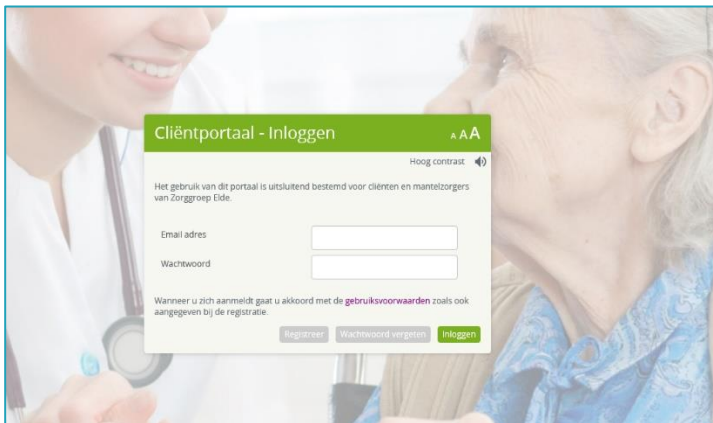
Cliëntportaal - Inloggen

A A A

Hoog contrast

Het gebruik van dit portaal is uitsluitend bestemd voor cliënten en mantelzorgers van Zorggroep Elde.

Email adres

Wachtwoord

Wanneer u zich aanmeldt gaat u akkoord met de gebruiksvoorwaarden zoals ook aangegeven bij de registratie.

Registreer Wachtwoord vergeten Inloggen